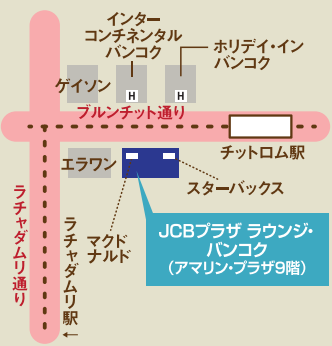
インターコンチネンタルバンコク

ホリデイ・インバンコク

ゲイソン

H

H

ブルンチット通り

チットロム駅

エラワン

スターバックス

ラチャダムリ通り

ラチャダムリ駅

マクドナルド

JCBプラザ ラウンジ・バンコク
(アマリン・プラザ9階)